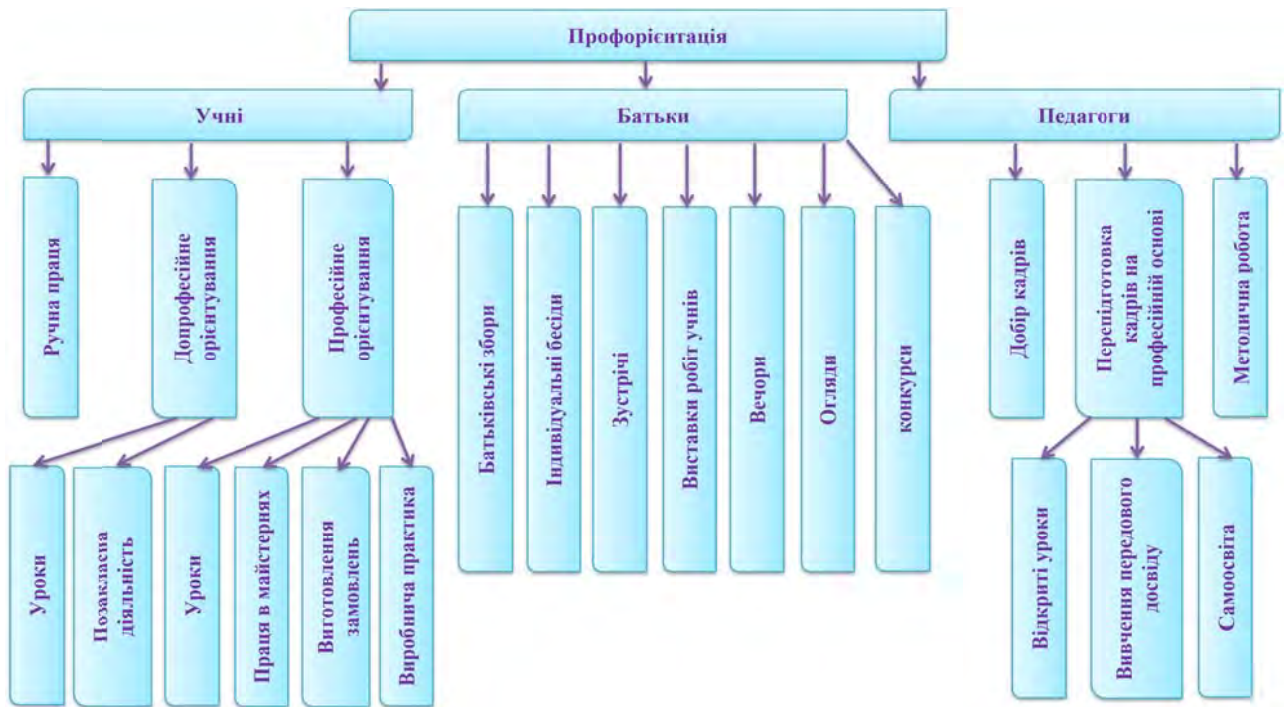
Профорієнтація

Учні

Ручна праця

Допрофесійне орієнтування

Професійне орієнтування

Уроки

Позакласна діяльність

Уроки

Праця в майстернях

Виготовлення замовлень

Виробнича практика

Батьки

Батьківські збори

Індивідуальні бесіди

Зустрічі

Виставки робіт учнів

Вечори

Огляди

конкурси

Педагоги

Добір кадрів

Перепідготовка кадрів на професійній основі

Методична робота

Відкриті уроки

Вивчення передового досвіду

Самоосвіта